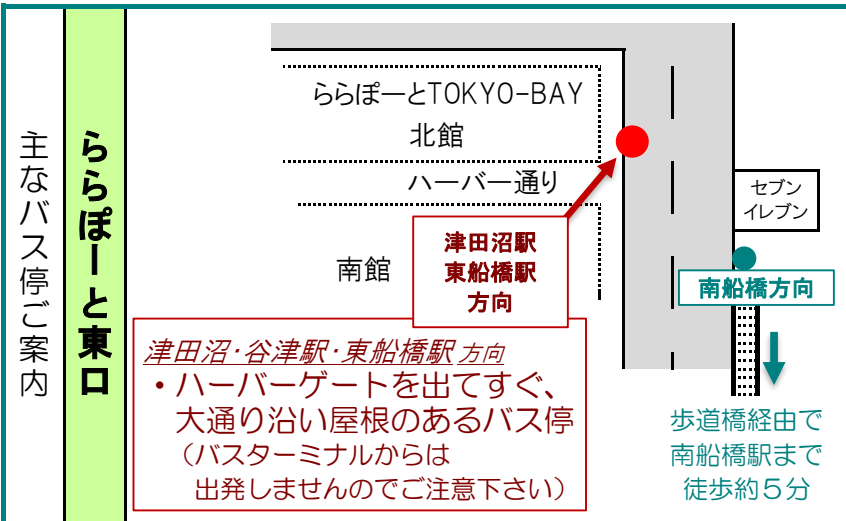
主なバス停ご案内

ららぽーと東口

ららぽーとTOKYO-BAY
北館

ハーバー通り

南館

津田沼駅
東船橋駅
方向

セブン
イレブン

南船橋方向

津田沼･谷津駅･東船橋駅 方向
・ハーバーゲートを出てすぐ、大通り沿い屋根のあるバス停
（バスターミナルからは出発しませんのでご注意下さい）

歩道橋経由で
南船橋駅まで
徒歩約５分